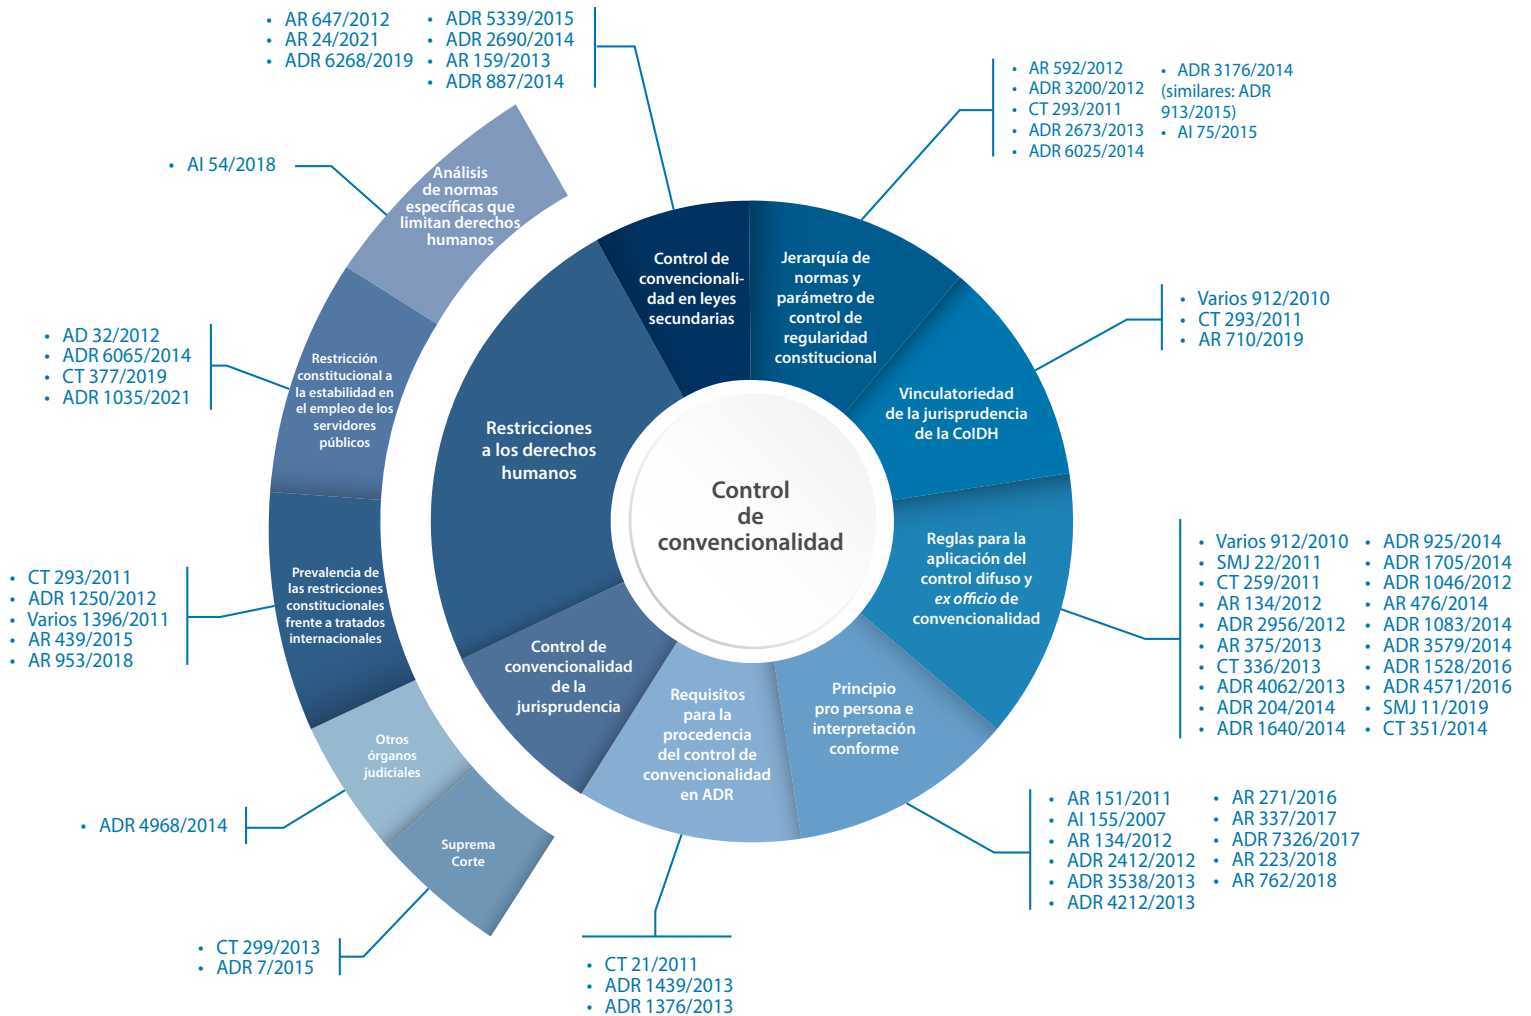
• AR 647/2012
• AR 24/2021
• ADR 6268/2019

• ADR 5339/2015
• ADR 2690/2014
• AR 159/2013
• ADR 887/2014

• AR 592/2012
• ADR 3200/2012
• CT 293/2011
• ADR 2673/2013
• ADR 6025/2014

• ADR 3176/2014 (similares: ADR 913/2015)
• AI 75/2015

• AI 54/2018

Análisis de normas específicas que limitan derechos humanos

Control de convencionalidad en leyes secundarias

Jerarquía de normas y parámetro de control de regularidad constitucional

• Varios 912/2010
• CT 293/2011
• AR 710/2019

• AD 32/2012
• ADR 6065/2014
• CT 377/2019
• ADR 1035/2021

Restricción constitucional a la estabilidad en el empleo de los servidores públicos

Restricciones a los derechos humanos

Vinculatoriedad de la jurisprudencia de la CoIDH

Control de convencionalidad

Reglas para la aplicación del control difuso y *ex officio* de convencionalidad

• Varios 912/2010
• SMJ 22/2011
• CT 259/2011
• AR 134/2012
• ADR 2956/2012
• AR 375/2013
• CT 336/2013
• ADR 4062/2013
• ADR 204/2014
• ADR 1640/2014

• ADR 925/2014
• ADR 1705/2014
• ADR 1046/2012
• AR 476/2014
• ADR 1083/2014
• ADR 3579/2014
• ADR 1528/2016
• ADR 4571/2016
• SMJ 11/2019
• CT 351/2014

• CT 293/2011
• ADR 1250/2012
• Varios 1396/2011
• AR 439/2015
• AR 953/2018

Prevalencia de las restricciones constitucionales frente a tratados internacionales

Control de convencionalidad de la jurisprudencia

Requisitos para la procedencia del control de convencionalidad en ADR

Principio pro persona e interpretación conforme

Otros órganos judiciales

Suprema Corte

• ADR 4968/2014

• AR 151/2011
• AI 155/2007
• AR 134/2012
• ADR 2412/2012
• ADR 3538/2013
• ADR 4212/2013

• AR 271/2016
• AR 337/2017
• ADR 7326/2017
• AR 223/2018
• AR 762/2018

• CT 299/2013
• ADR 7/2015

• CT 21/2011
• ADR 1439/2013
• ADR 1376/2013